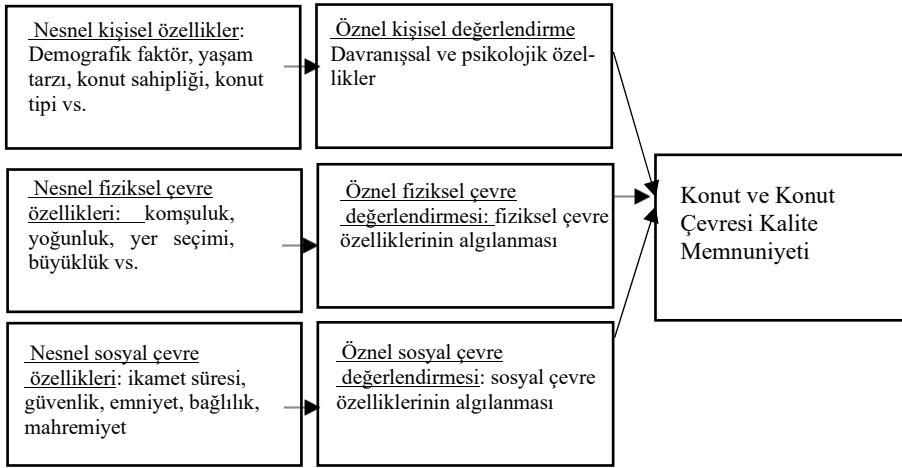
Nesnel kişisel özellikler: Demografik faktör, yaşam tarzı, konut sahipliği, konut tipi vs.

Öznel kişisel değerlendirme Davranışsal ve psikolojik özellikler

Nesnel fiziksel çevre özellikleri: komşuluk, yoğunluk, yer seçimi, büyüklük vs.

Öznel fiziksel çevre değerlendirmesi: fiziksel çevre özelliklerinin algılanması

Nesnel sosyal çevre özellikleri: ikamet süresi, güvenlik, emniyet, bağlılık, mahremiyet

Öznel sosyal çevre değerlendirmesi: sosyal çevre özelliklerinin algılanması

Konut ve Konut Çevresi Kalite Memnuniyeti